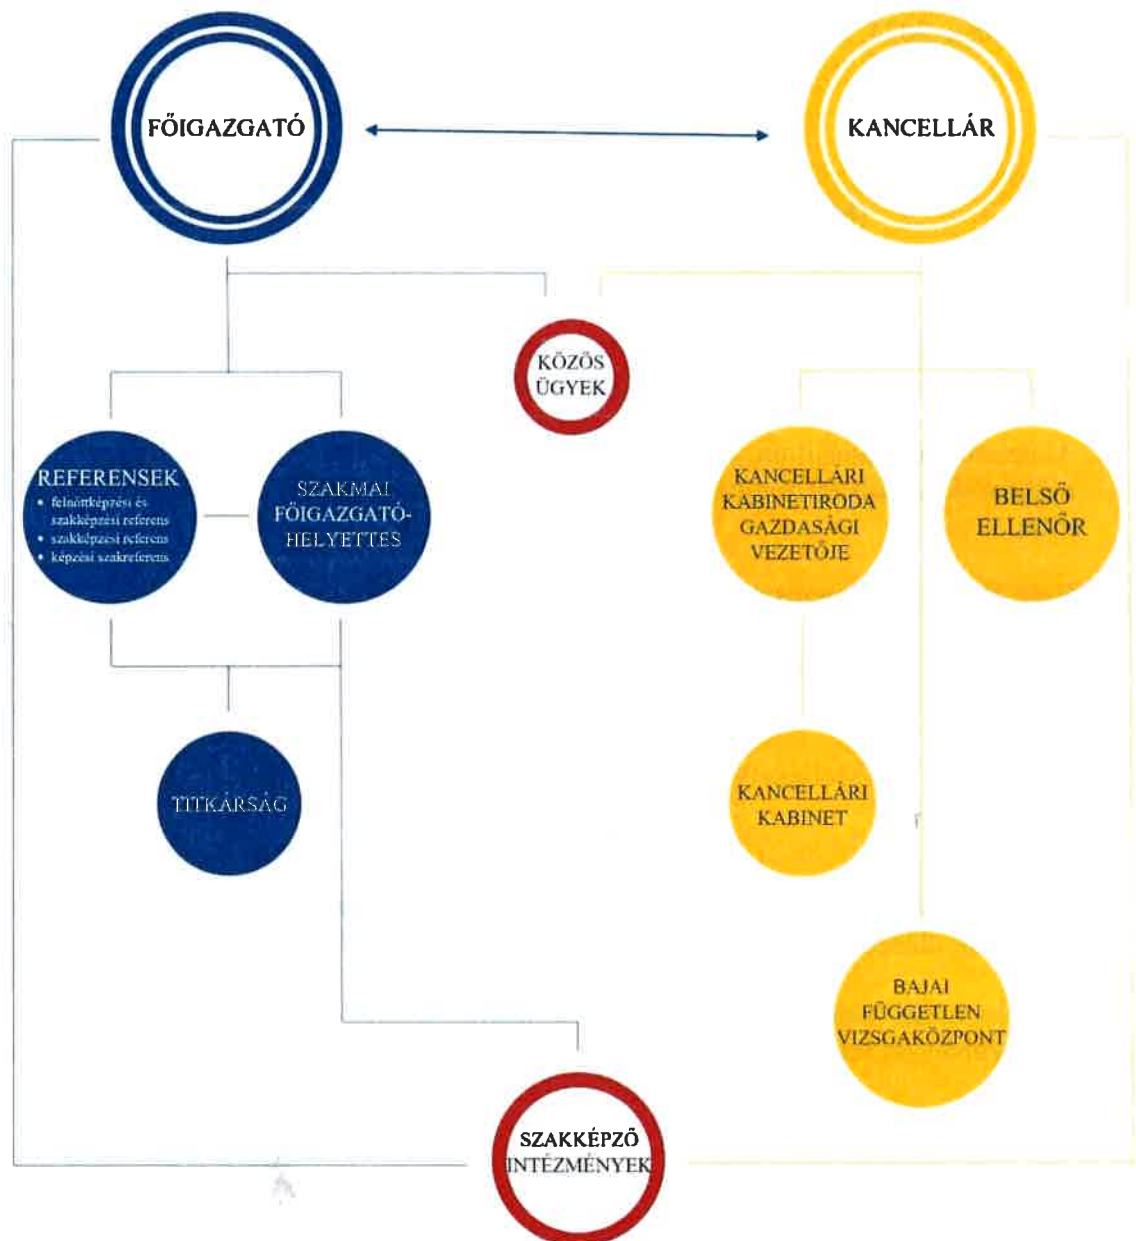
FŐIGAZGATÓ

KANCELLÁR

KÖZÖS ÜGYEK

REFERENSEK
• felnőttképzési és szakképzési referens
• szakképzési referens
• képzési szakreferens

SZAKMAI FŐIGAZGATÓ-HELYETTES

KANCELLÁRI KABINETIRODA GAZDASÁGI VEZETŐJE

BELSŐ ELLENŐR

TITKÁRSÁG

KANCELLÁRI KABINET

BAJAI FÜGGETLEN VIZSGAKÖZPONT

SZAKKÉPZŐ INTÉZMÉNYEK